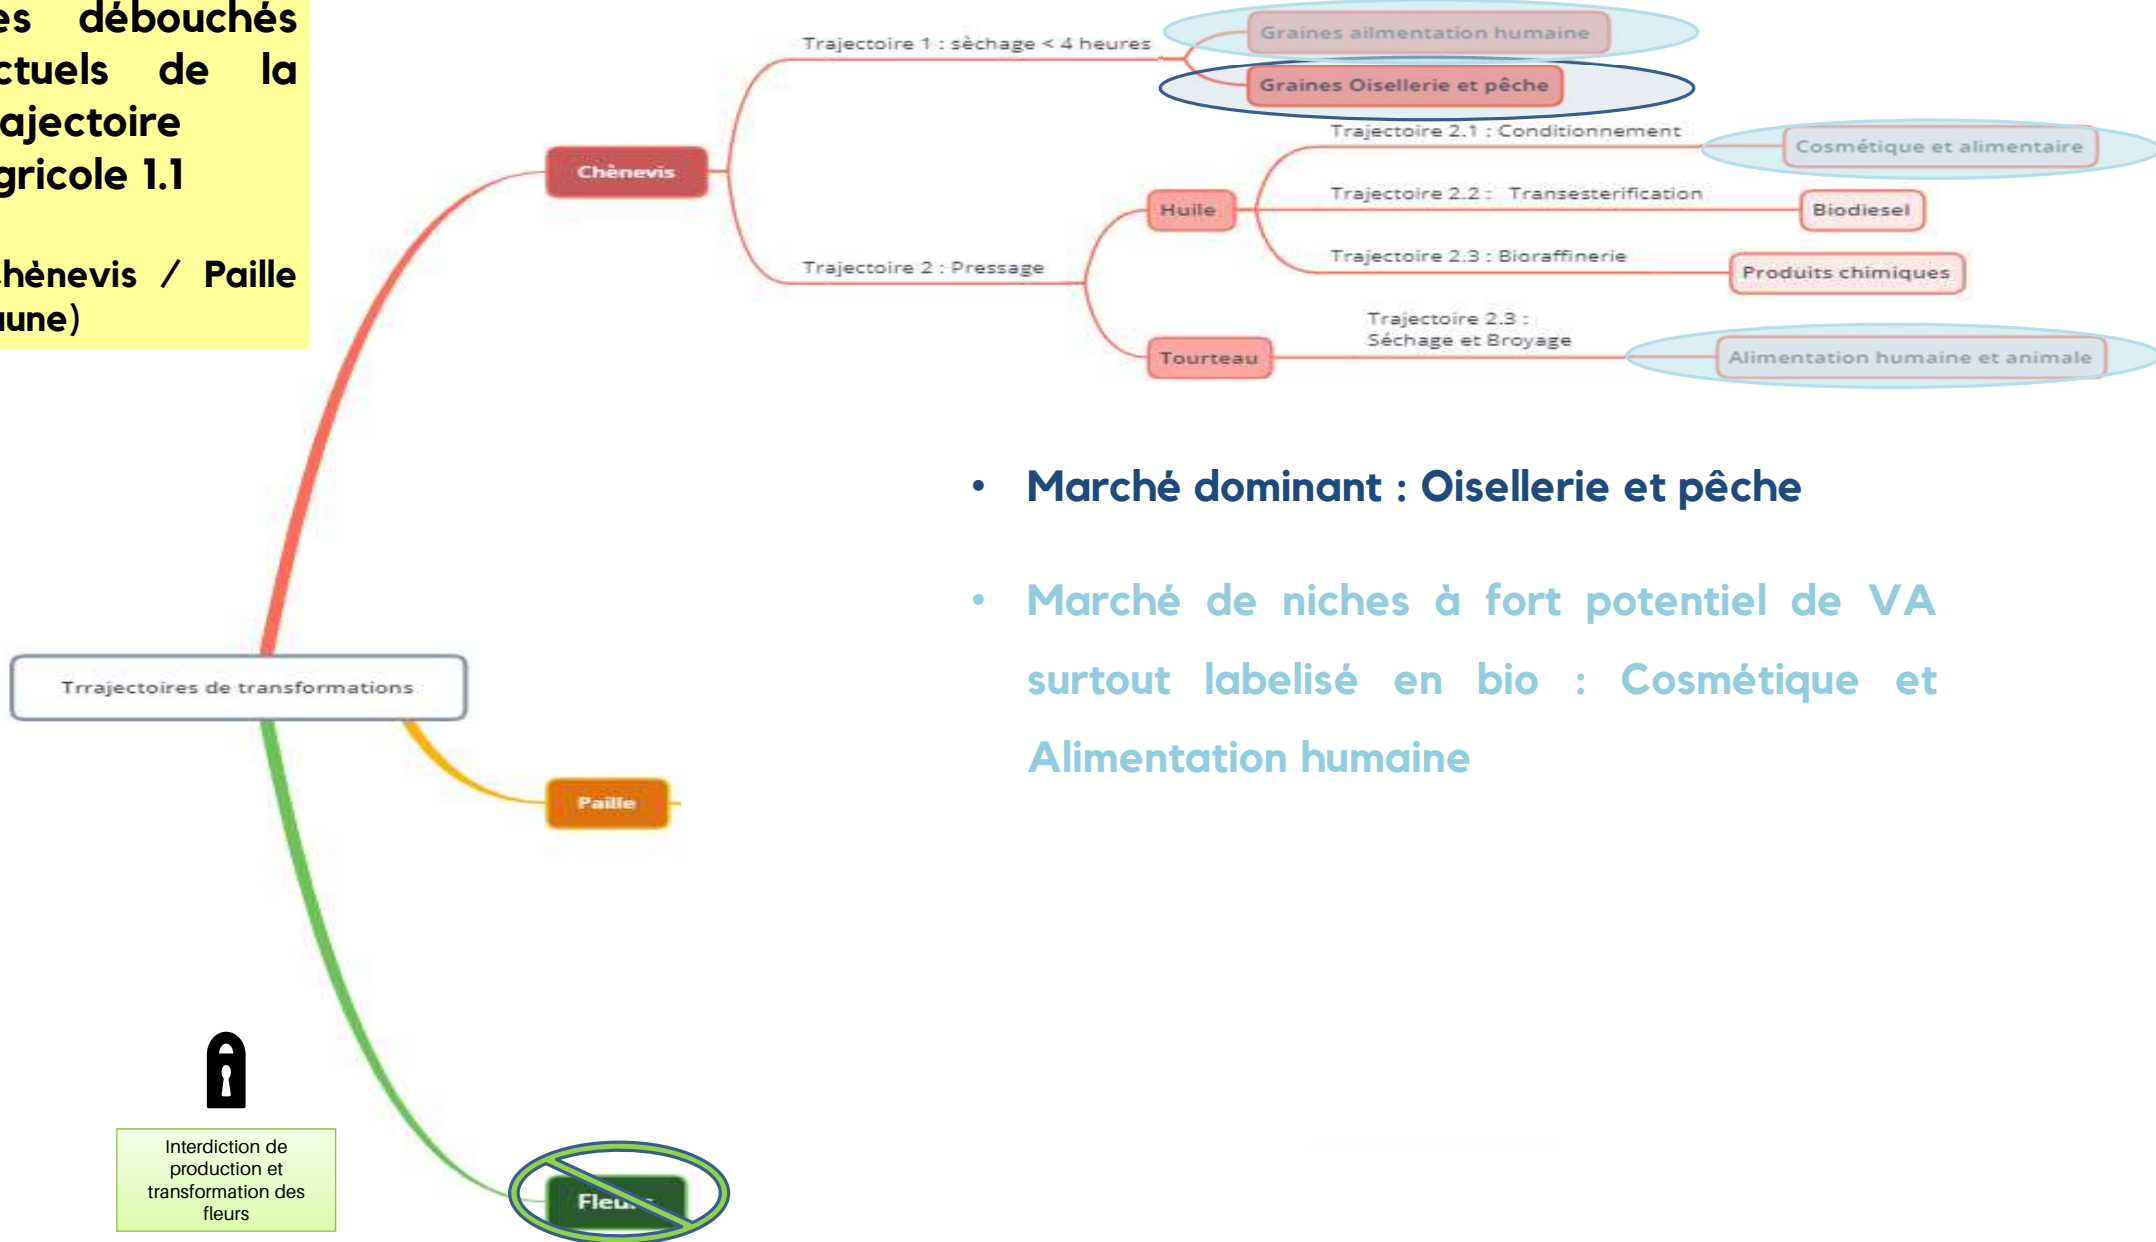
es débouchés ctuels de la ajectoire gricole 1.1

hènevis / Paille une)

Trajectoire 1 : séchage < 4 heures

Graines alimentation humaine

Graines Oisellerie et pêche

Chènevis

Trajectoire 2.1 : Conditionnement

Cosmétique et alimentaire

Trajectoire 2.2 : Transesterification

Huile

Biodiesel

Trajectoire 2 : Pressage

Trajectoire 2.3 : Bioraffinerie

Produits chimiques

Trajectoire 2.3 : Séchage et Broyage

Tourteau

Alimentation humaine et animale

• Marché dominant : Oisellerie et pêche

• Marché de niches à fort potentiel de VA surtout labelisé en bio : Cosmétique et Alimentation humaine

Trrajectoires de transformations

Paille

Interdiction de production et transformation des fleurs

Fleu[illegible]